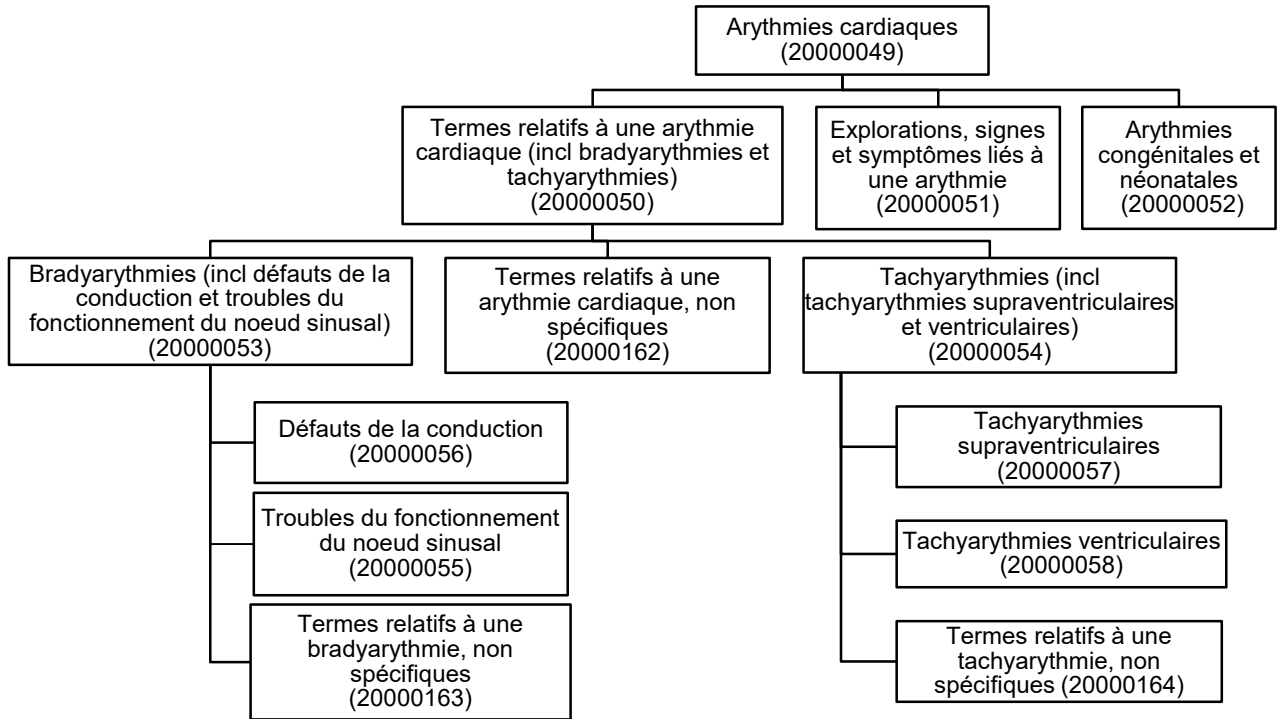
Arythmies cardiaques (20000049)

Termes relatifs à une arythmie cardiaque (incl bradyarythmies et tachyarythmies) (20000050)

Explorations, signes et symptômes liés à une arythmie (20000051)

Arythmies congénitales et néonatales (20000052)

Bradyarythmies (incl défauts de la conduction et troubles du fonctionnement du noeud sinusal) (20000053)

Termes relatifs à une arythmie cardiaque, non spécifiques (20000162)

Tachyarythmies (incl tachyarythmies supraventriculaires et ventriculaires) (20000054)

Défauts de la conduction (20000056)

Troubles du fonctionnement du noeud sinusal (20000055)

Termes relatifs à une bradyarythmie, non spécifiques (20000163)

Tachyarythmies supraventriculaires (20000057)

Tachyarythmies ventriculaires (20000058)

Termes relatifs à une tachyarythmie, non spécifiques (20000164)